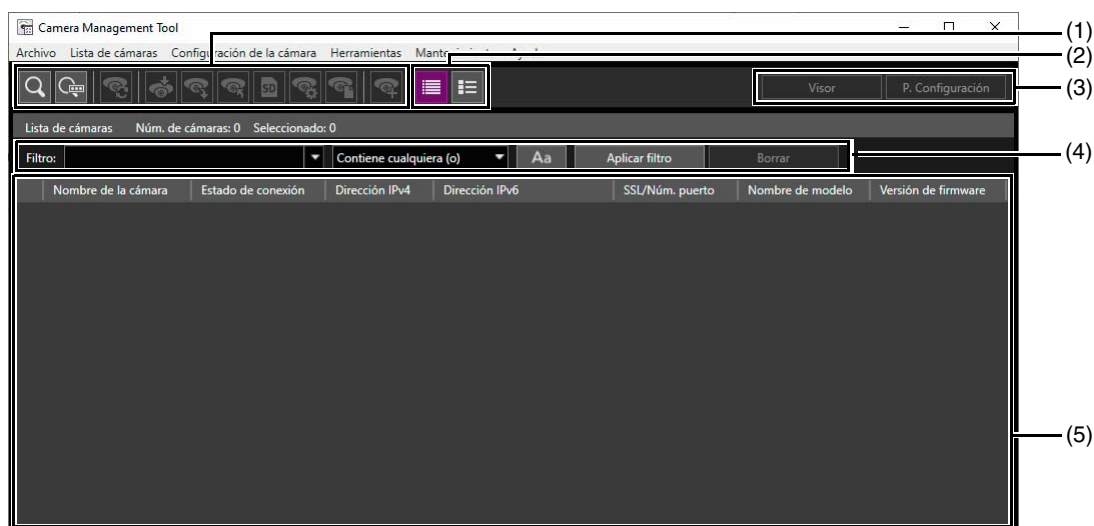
Camera Management Tool

Archivo Lista de cámaras Configuración de la cámara Herramientas Mantenimiento Ayuda

(1)

(2)

SD

Visor P. Configuración

(3)

Lista de cámaras Núm. de cámaras: 0 Seleccionado: 0

Filtro: Contiene cualquiera (o) Aa Aplicar filtro Borrar

(4)

| Nombre de la cámara | Estado de conexión | Dirección IPv4 | Dirección IPv6 | SSL/Núm. puerto | Nombre de modelo | Versión de firmware |
|---|---|---|---|---|---|---|

(5)